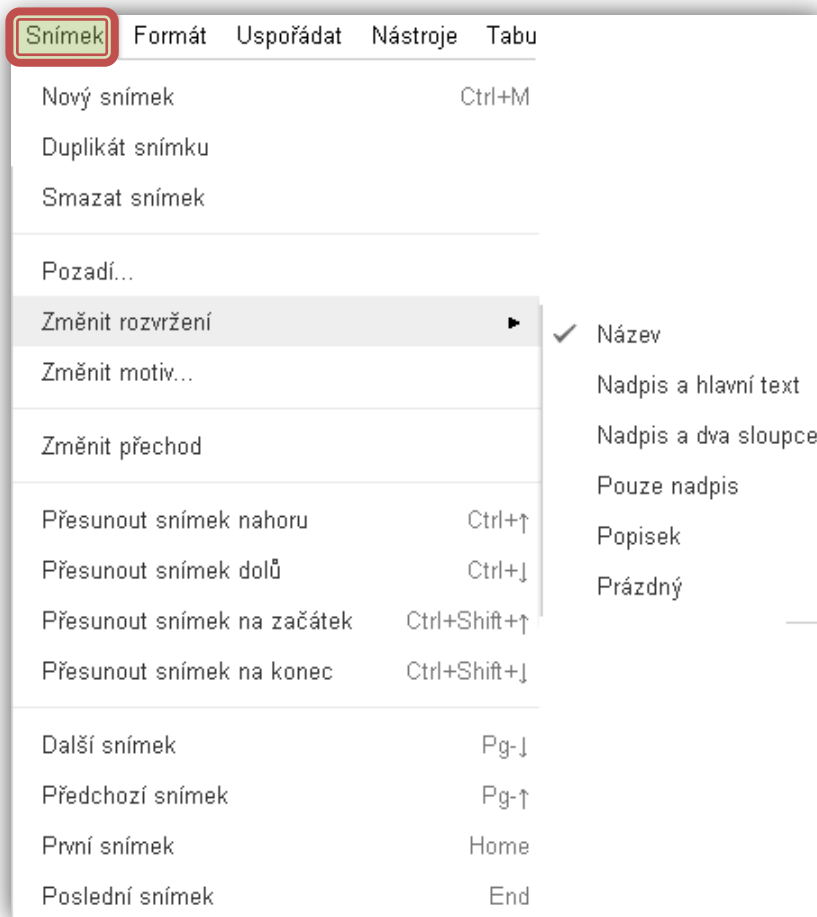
Snímek Formát Uspořádat Nástroje Tabu

Nový snímek Ctrl+M
Duplikát snímku
Smazat snímek

Pozadí...
Změnit rozvržení
Změnit motiv...

Změnit přechod

Přesunout snímek nahoru Ctrl+↑
Přesunout snímek dolů Ctrl+↓
Přesunout snímek na začátek Ctrl+Shift+↑
Přesunout snímek na konec Ctrl+Shift+↓

Další snímek Pg-↓
Předchozí snímek Pg-↑
První snímek Home
Poslední snímek End

Název
Nadpis a hlavní text
Nadpis a dva sloupce
Pouze nadpis
Popisek
Prázdný